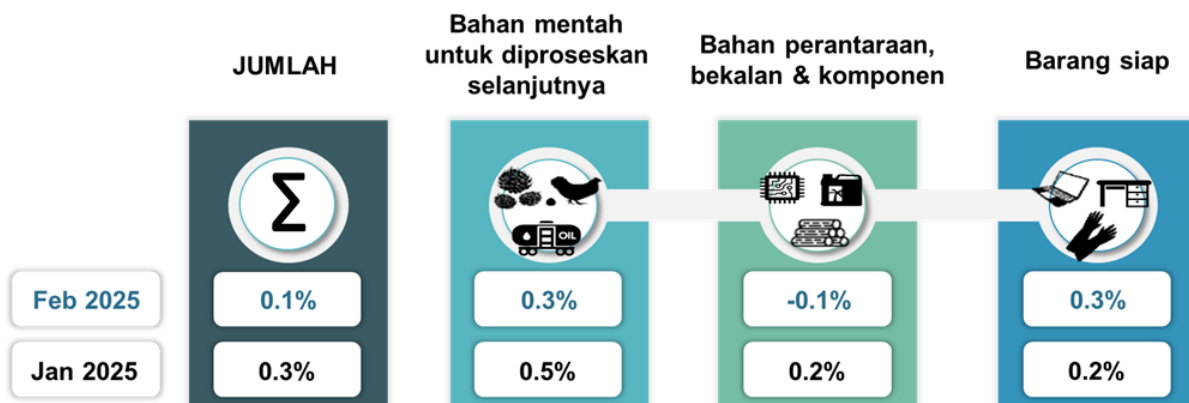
| | JUMLAH | Bahan mentah untuk diproseskan selanjutnya | Bahan perantaraan, bekalan & komponen | Barang siap |
|---|---|---|---|---|
| | $\Sigma$ | OIL | | |
| Feb 2025 | 0.1% | 0.3% | -0.1% | 0.3% |
| Jan 2025 | 0.3% | 0.5% | 0.2% | 0.2% |